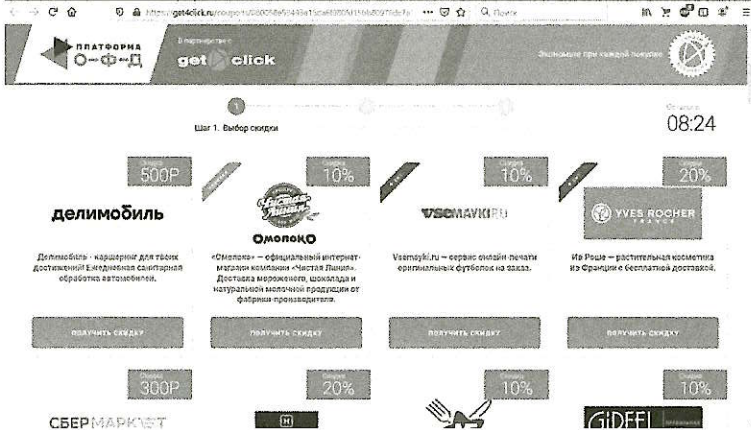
https://get4click.ru/coupons/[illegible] ··· Поиск

ПЛАТФОРМА О—Ф—Д

В партнерстве с

get click

Экономьте при каждой покупке

Шаг 1. Выбор скидки

Осталось
08:24

Скидка
500Р

делимобиль

Делимобиль - каршеринг для твоих достижений! Ежедневная санитарная обработка автомобилей.

получить скидку

Скидка
10%

Чистая Линия

Омолоко

«Омолоко» — официальный интернет-магазин компании «Чистая Линия». Доставка мороженого, шоколада и натуральной молочной продукции от фабрики-производителя.

получить скидку

Скидка
10%

VSEMAYKI.RU

Vsemayki.ru — сервис онлайн-печати оригинальных футболок на заказ.

получить скидку

Скидка
20%

YVES ROCHER
FRANCE

Ив Роше — растительная косметика из Франции с бесплатной доставкой.

получить скидку

Скидка
300Р

СБЕРМАРКЕТ

Скидка
20%

Скидка
10%

Скидка
10%

GiDEEL